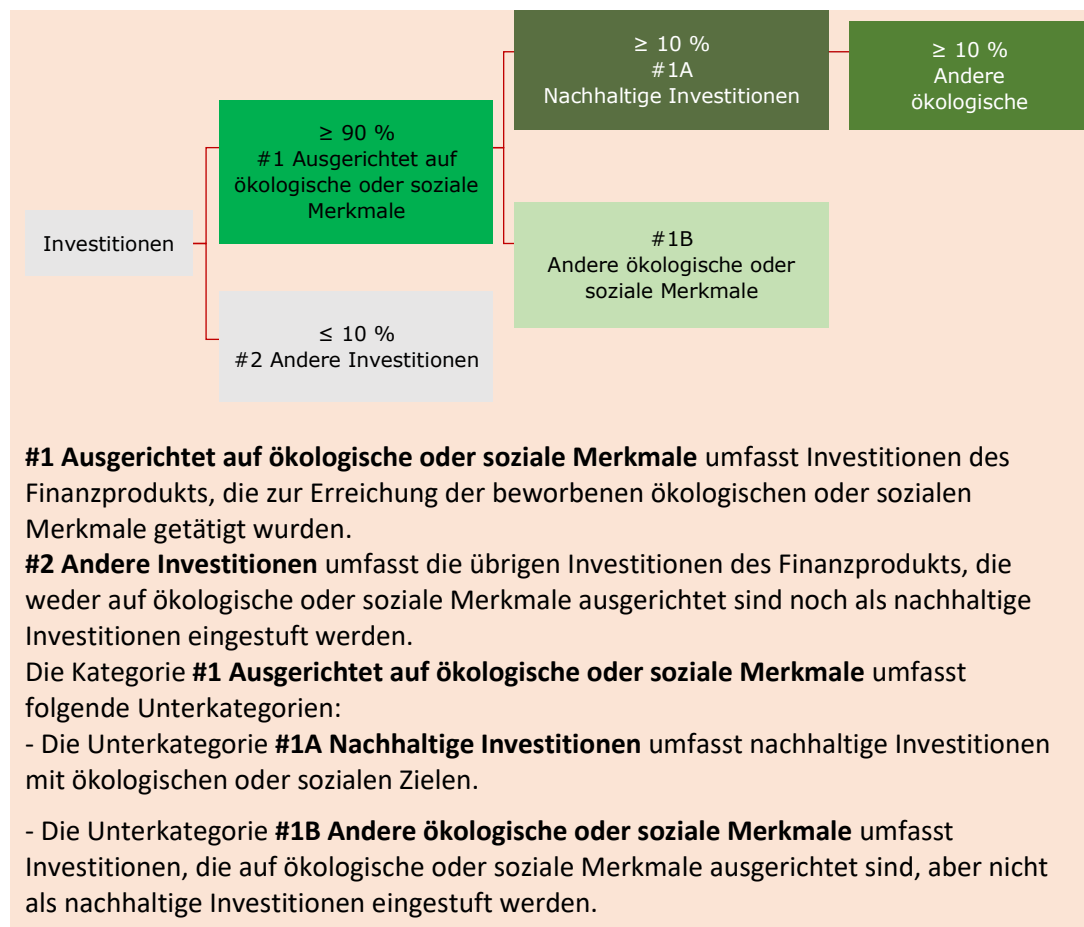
≥ 10 %
#1A
Nachhaltige Investitionen

≥ 10 %
Andere
ökologische

Investitionen

≥ 90 %
#1 Ausgerichtet auf ökologische oder soziale Merkmale

#1B
Andere ökologische oder soziale Merkmale

≤ 10 %
#2 Andere Investitionen

**#1 Ausgerichtet auf ökologische oder soziale Merkmale** umfasst Investitionen des Finanzprodukts, die zur Erreichung der beworbenen ökologischen oder sozialen Merkmale getätigt wurden.
**#2 Andere Investitionen** umfasst die übrigen Investitionen des Finanzprodukts, die weder auf ökologische oder soziale Merkmale ausgerichtet sind noch als nachhaltige Investitionen eingestuft werden.
Die Kategorie **#1 Ausgerichtet auf ökologische oder soziale Merkmale** umfasst folgende Unterkategorien:
- Die Unterkategorie **#1A Nachhaltige Investitionen** umfasst nachhaltige Investitionen mit ökologischen oder sozialen Zielen.

- Die Unterkategorie **#1B Andere ökologische oder soziale Merkmale** umfasst Investitionen, die auf ökologische oder soziale Merkmale ausgerichtet sind, aber nicht als nachhaltige Investitionen eingestuft werden.